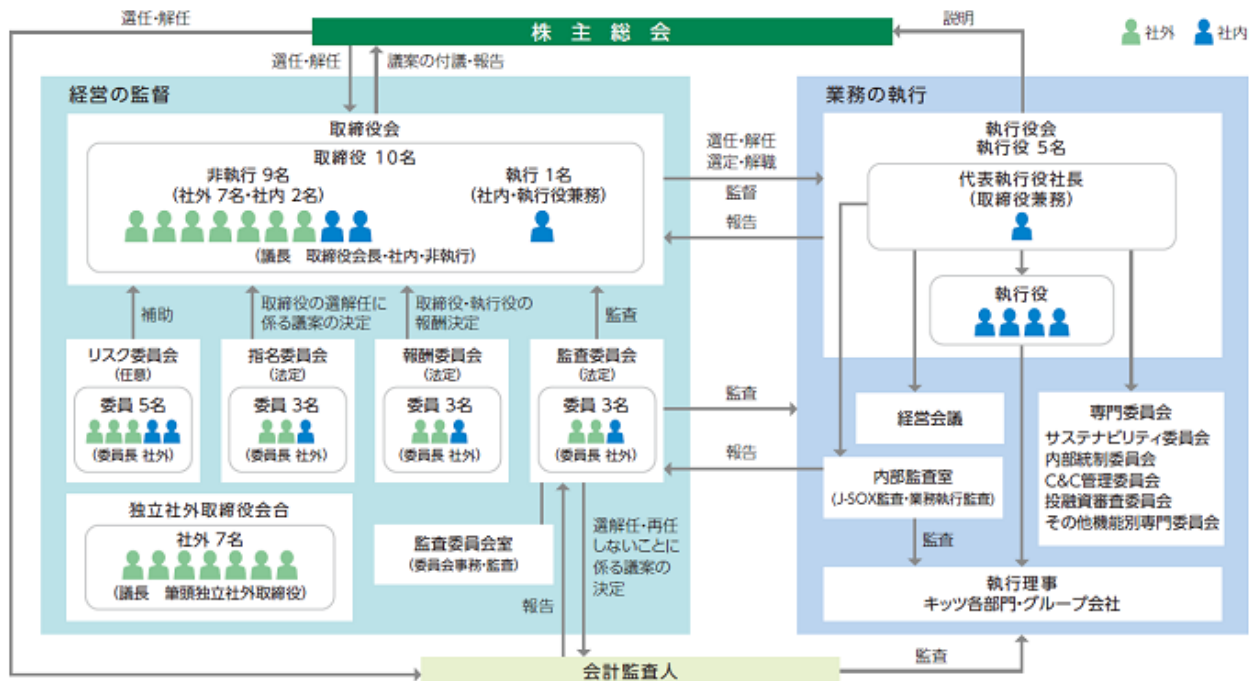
選任・解任

株主総会

説明

社外 社内

選任・解任

議案の付議・報告

経営の監督

取締役会

取締役 10名

非執行 9名
(社外 7名・社内 2名)

執行 1名
(社内・執行役兼務)

(議長 取締役会長・社内・非執行)

選任・解任
選定・解職

監督

報告

業務の執行

執行役会
執行役 5名

代表執行役社長
(取締役兼務)

執行役

補助

取締役の選解任に係る議案の決定

取締役・執行役の報酬決定

監査

リスク委員会
(任意)

委員 5名

(委員長 社外)

指名委員会
(法定)

委員 3名

(委員長 社外)

報酬委員会
(法定)

委員 3名

(委員長 社外)

監査委員会
(法定)

委員 3名

(委員長 社外)

監査

報告

経営会議

専門委員会
サステナビリティ委員会
内部統制委員会
C&C管理委員会
投融資審査委員会
その他機能別専門委員会

内部監査室
(J-SOX監査・業務執行監査)

独立社外取締役会合

社外 7名

(議長 筆頭独立社外取締役)

監査委員会室
(委員会事務・監査)

選解任・再任しないことに係る議案の決定

報告

監査

執行理事
キッツ各部門・グループ会社

監査

会計監査人